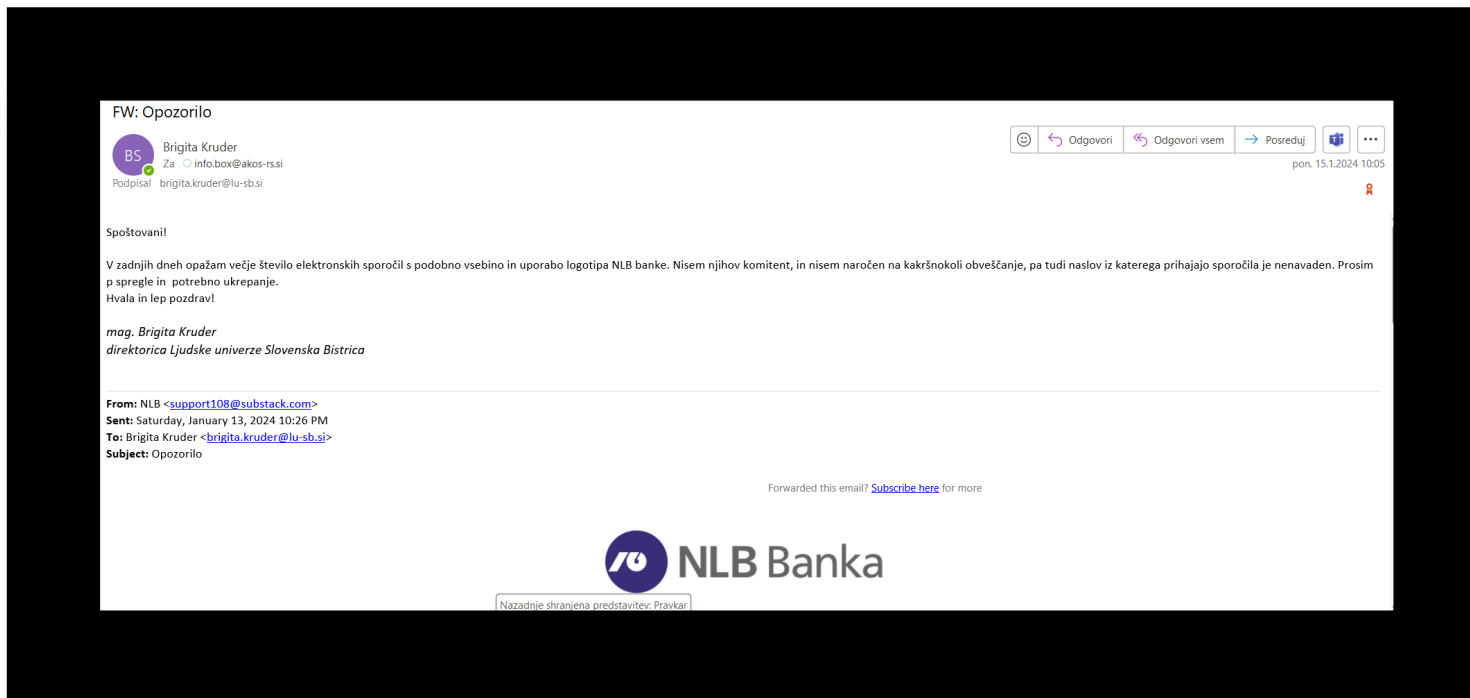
FW: Opozorilo

BS
Brigita Kruder
Za info.box@akos-rs.si
Podpisal brigita.kruder@lu-sb.si

Odgovori
Odgovori vsem
Posreduj
pon. 15.1.2024 10:05

Spoštovani!

V zadnjih dneh opažam večje število elektronskih sporočil s podobno vsebino in uporabo logotipa NLB banke. Nisem njihov komitent, in nisem naročen na kakršnokoli obveščanje, pa tudi naslov iz katerega prihajajo sporočila je nenavaden. Prosim p spregle in potrebno ukrepanje.
Hvala in lep pozdrav!

mag. Brigita Kruder
direktorica Ljudske univerze Slovenska Bistrica

From: NLB <support108@substack.com>
Sent: Saturday, January 13, 2024 10:26 PM
To: Brigita Kruder <brigita.kruder@lu-sb.si>
Subject: Opozorilo

Forwarded this email? Subscribe here for more

NLB Banka

Nazadnje shranjena predstavitev: Pravkar